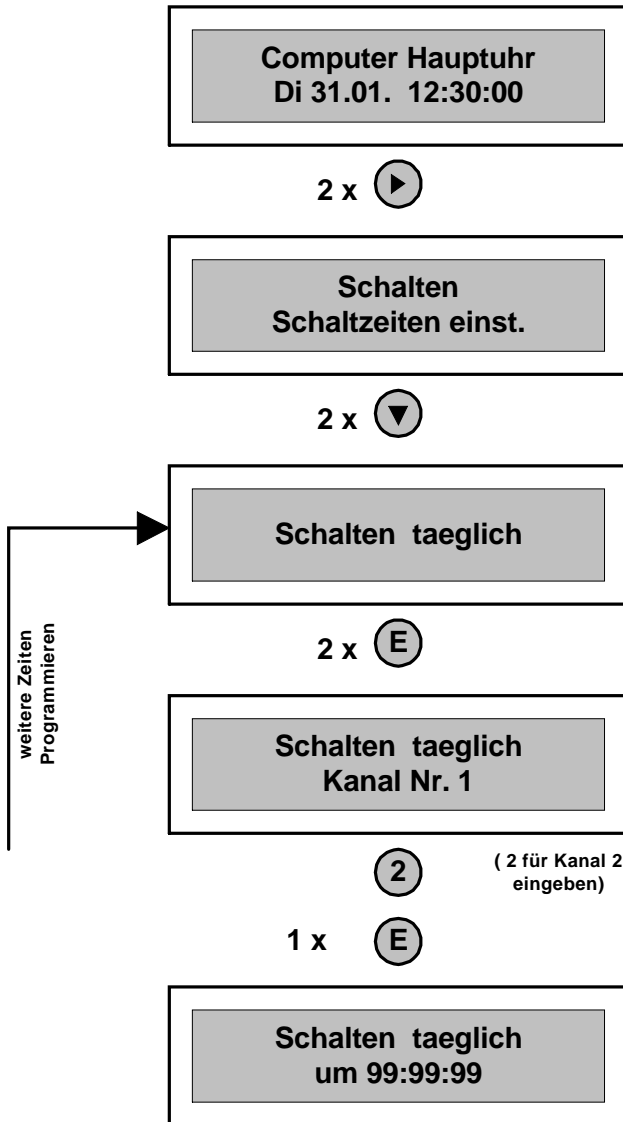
Computer Hauptuhr
Di 31.01. 12:30:00

2 x

Schalten
Schaltzeiten einst.

2 x

Schalten taeglich

weitere Zeiten Programmieren

2 x E

Schalten taeglich
Kanal Nr. 1

2

( 2 für Kanal 2 eingeben)

1 x E

Schalten taeglich
um 99:99:99